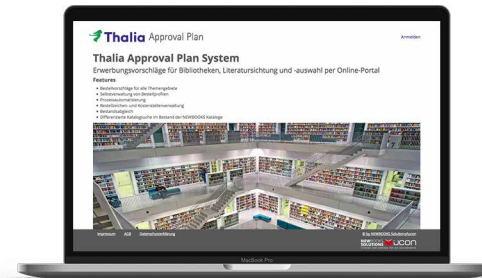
Thalia Approval Plan

Anmelden

Thalia Approval Plan System

Erwerbungsvorschläge für Bibliotheken, Literatursichtung und -auswahl per Online-Portal

Features

- Bestellvorschläge für alle Themengebiete
- Selbstverwaltung von Bestellprofilen
- Prozessautomatisierung
- Bestellzeichen- und Kostenstellenverwaltung
- Bestandsabgleich
- Differenzierte Katalogsuche im Bestand der NEWBOOKS Kataloge

Impressum AGB Datenschutzerklärung

© by NEWBOOKS Solutions/ucon

NEWBOOKS SOLUTIONS ucon

MacBook Pro